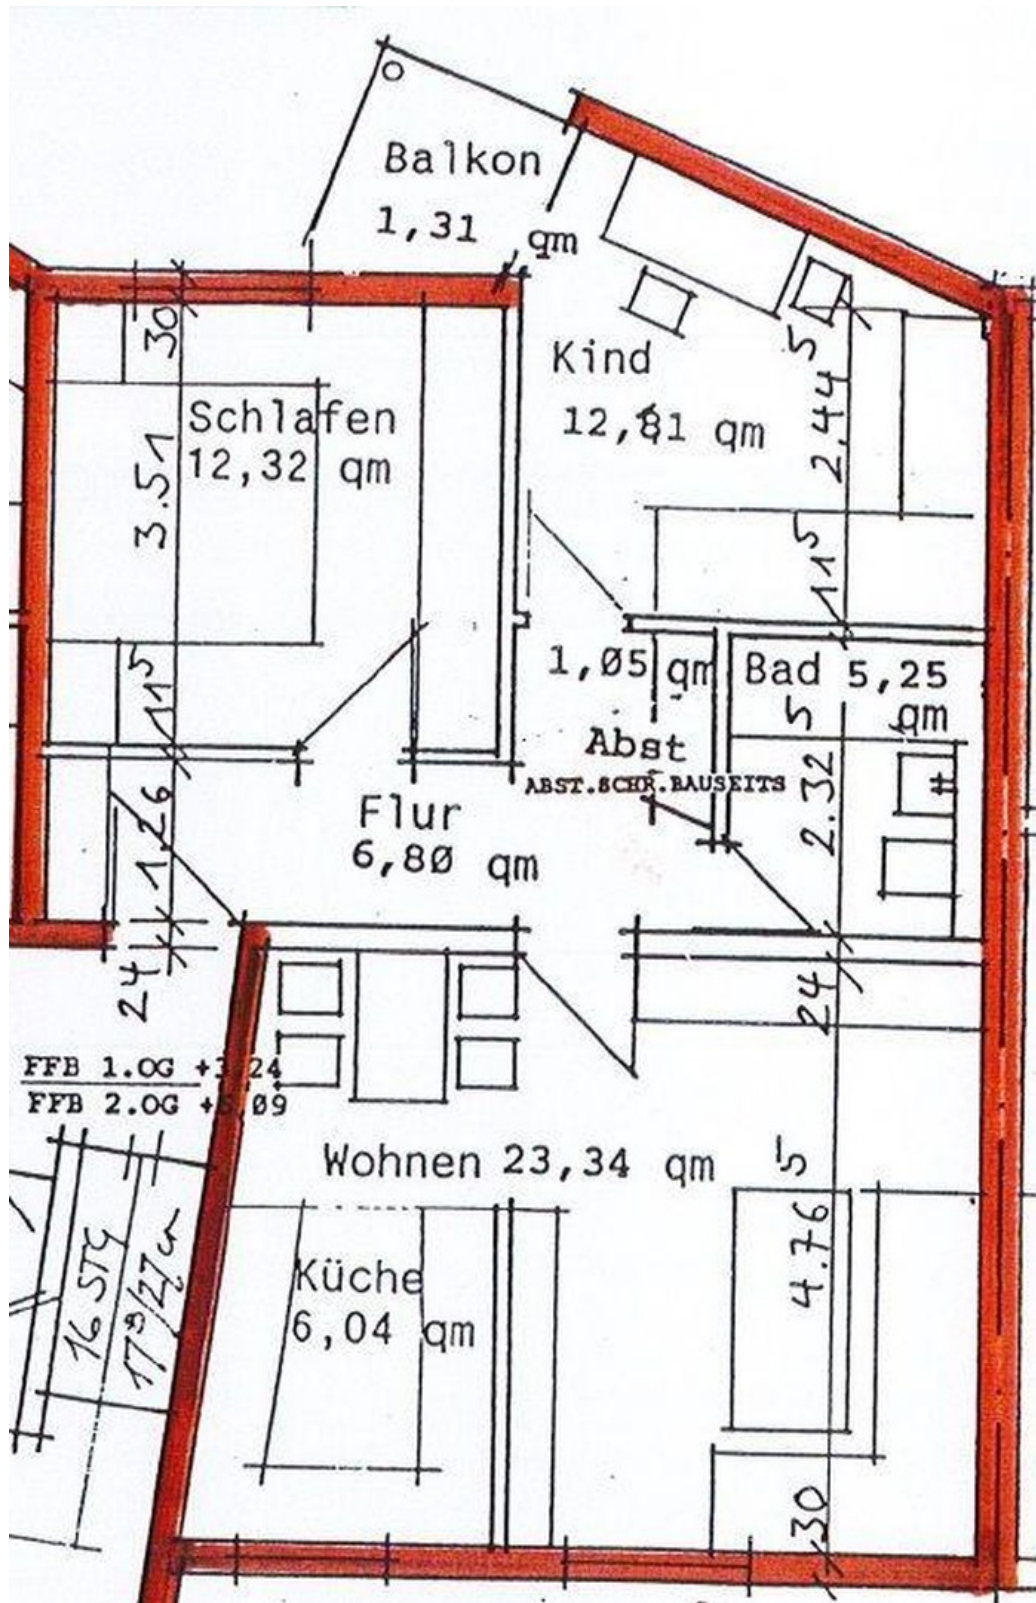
Balkon
1,31 qm

Kind
12,81 qm

Schlafen
12,32 qm

30
3.51
2.44$^5$
1,1$^5$
1,1$^5$

1,05 qm
Abst
ABST.SCHR.BAUSEITS

Bad 5,25 qm
5
2.32

Flur
6,80 qm

1.26
24
24

FFB 1.OG +3.24
FFB 2.OG +5.09

Wohnen 23,34 qm
5
4.76

Küche
6,04 qm

16 STG
17,9/27,0

30